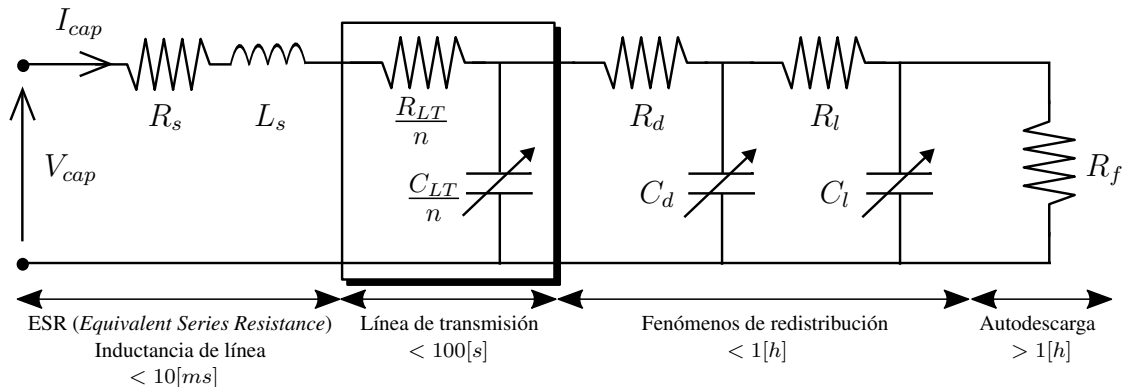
$I_{cap}$

$V_{cap}$

$R_s$

$L_s$

$\frac{R_{LT}}{n}$

$\frac{C_{LT}}{n}$

$R_d$

$C_d$

$R_l$

$C_l$

$R_f$

ESR (*Equivalent Series Resistance*) Inductancia de línea $< 10[ms]$

Línea de transmisión $< 100[s]$

Fenómenos de redistribución $< 1[h]$

Autodescarga $> 1[h]$